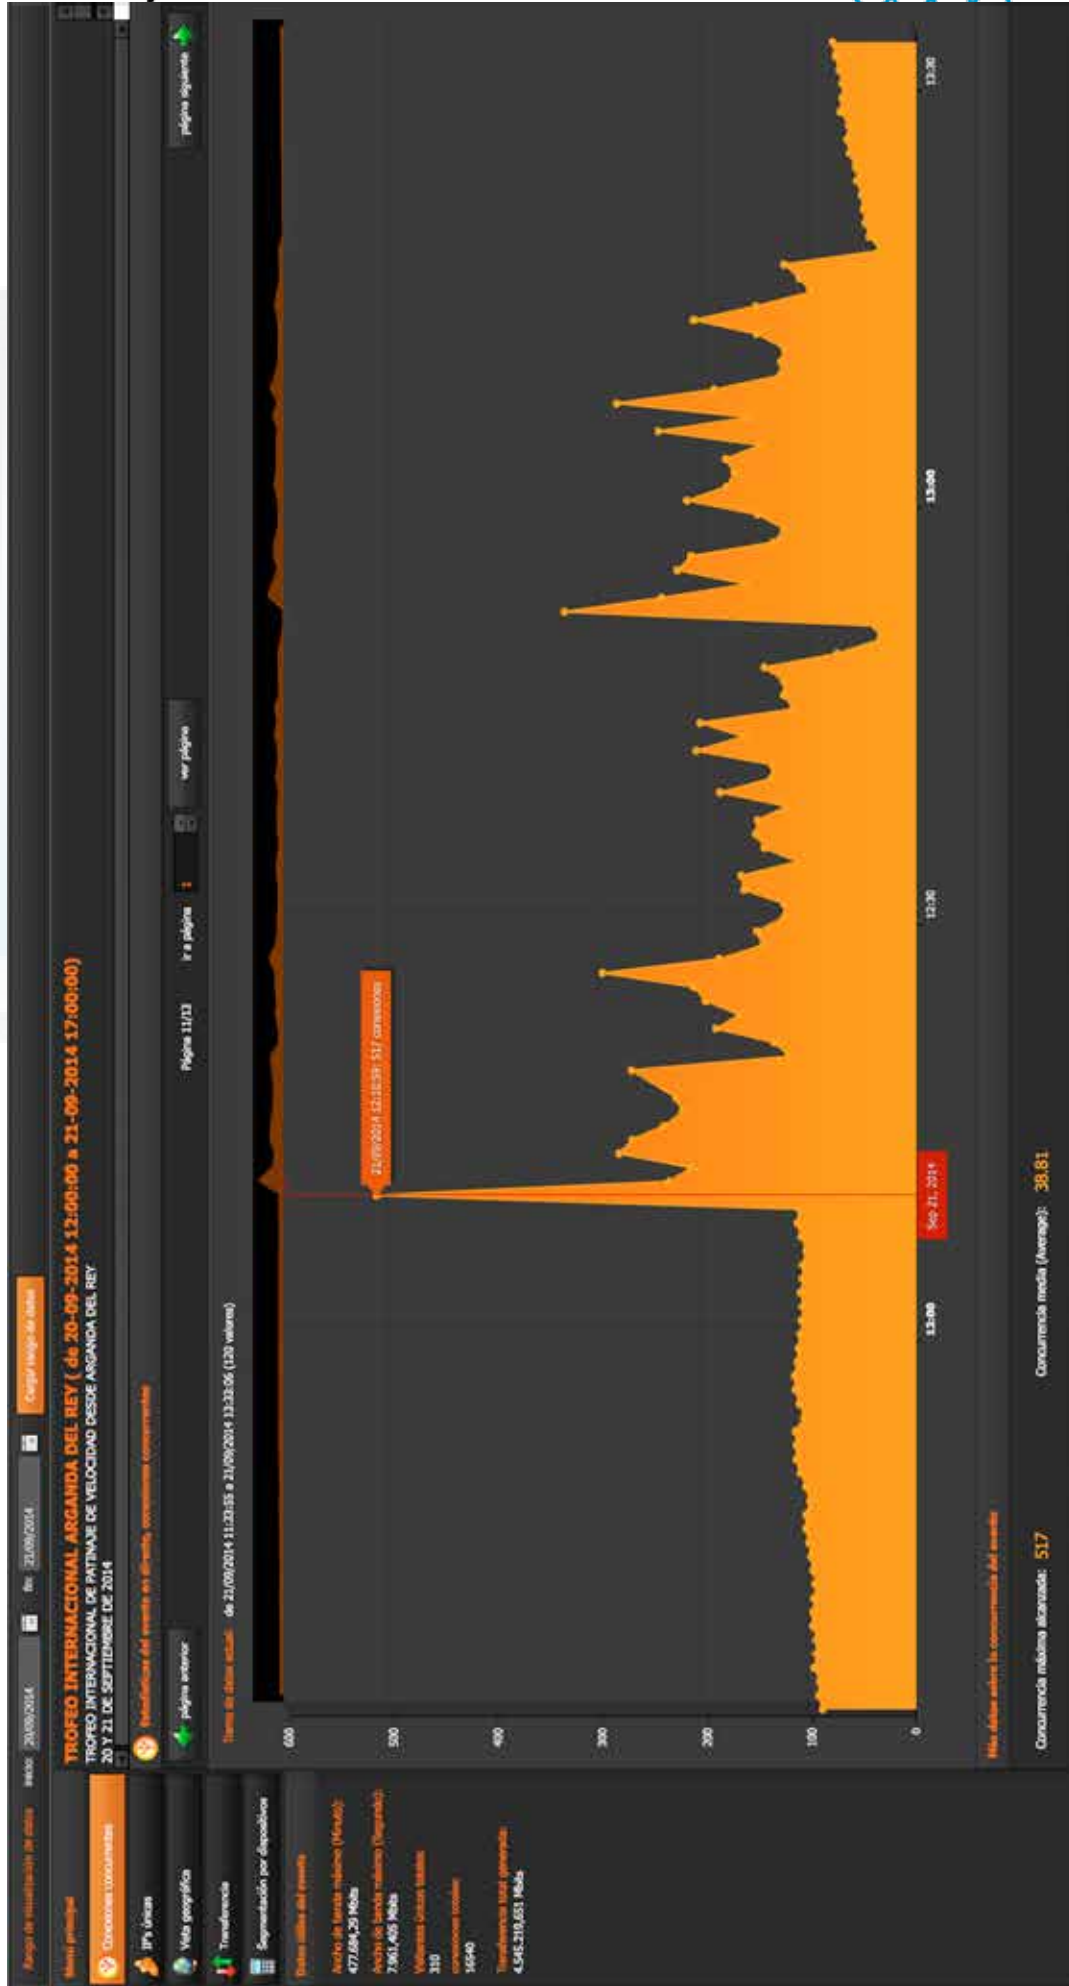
Rango de visualización de datos Inicio: 20/09/2014 fin: 21/09/2014 Cargar rango de datos

Menú principal

Conexiones concurrentes

IPs únicas

Vista geográfica

Transferencia

Segmentación por dispositivo

Datos útiles del evento

Ancho de banda máximo (Minuto):
477.684,29 Mbits
Ancho de banda máximo (Segundo):
7.961,405 Mbits
Visitantes únicos totales
310
conexiones totales
1640
Transferencia total generada
4.545.210,651 Mbits

TROFEO INTERNACIONAL ARGANDA DEL REY ( de 20-09-2014 12:00:00 a 21-09-2014 17:00:00)
TROFEO INTERNACIONAL DE PATINAJE DE VELOCIDAD DESDE ARGANDA DEL REY
20 Y 21 DE SEPTIEMBRE DE 2014

Estadísticas del evento en directo, conexiones concurrentes

página anterior Página 11/13 ir a página 1 ver página página siguiente

Tramo de datos actual: de 21/09/2014 11:33:55 a 21/09/2014 13:33:06 (120 valores)

21/09/2014 12:10:59 : 517 conexiones

600
500
400
300
200
100
0

12:00 Sep 21, 2014 12:30 13:00 13:30

Más datos sobre la concurrencia del evento

Concurrencia máxima alcanzada: 517 Concurrencia media (Average): 38.81